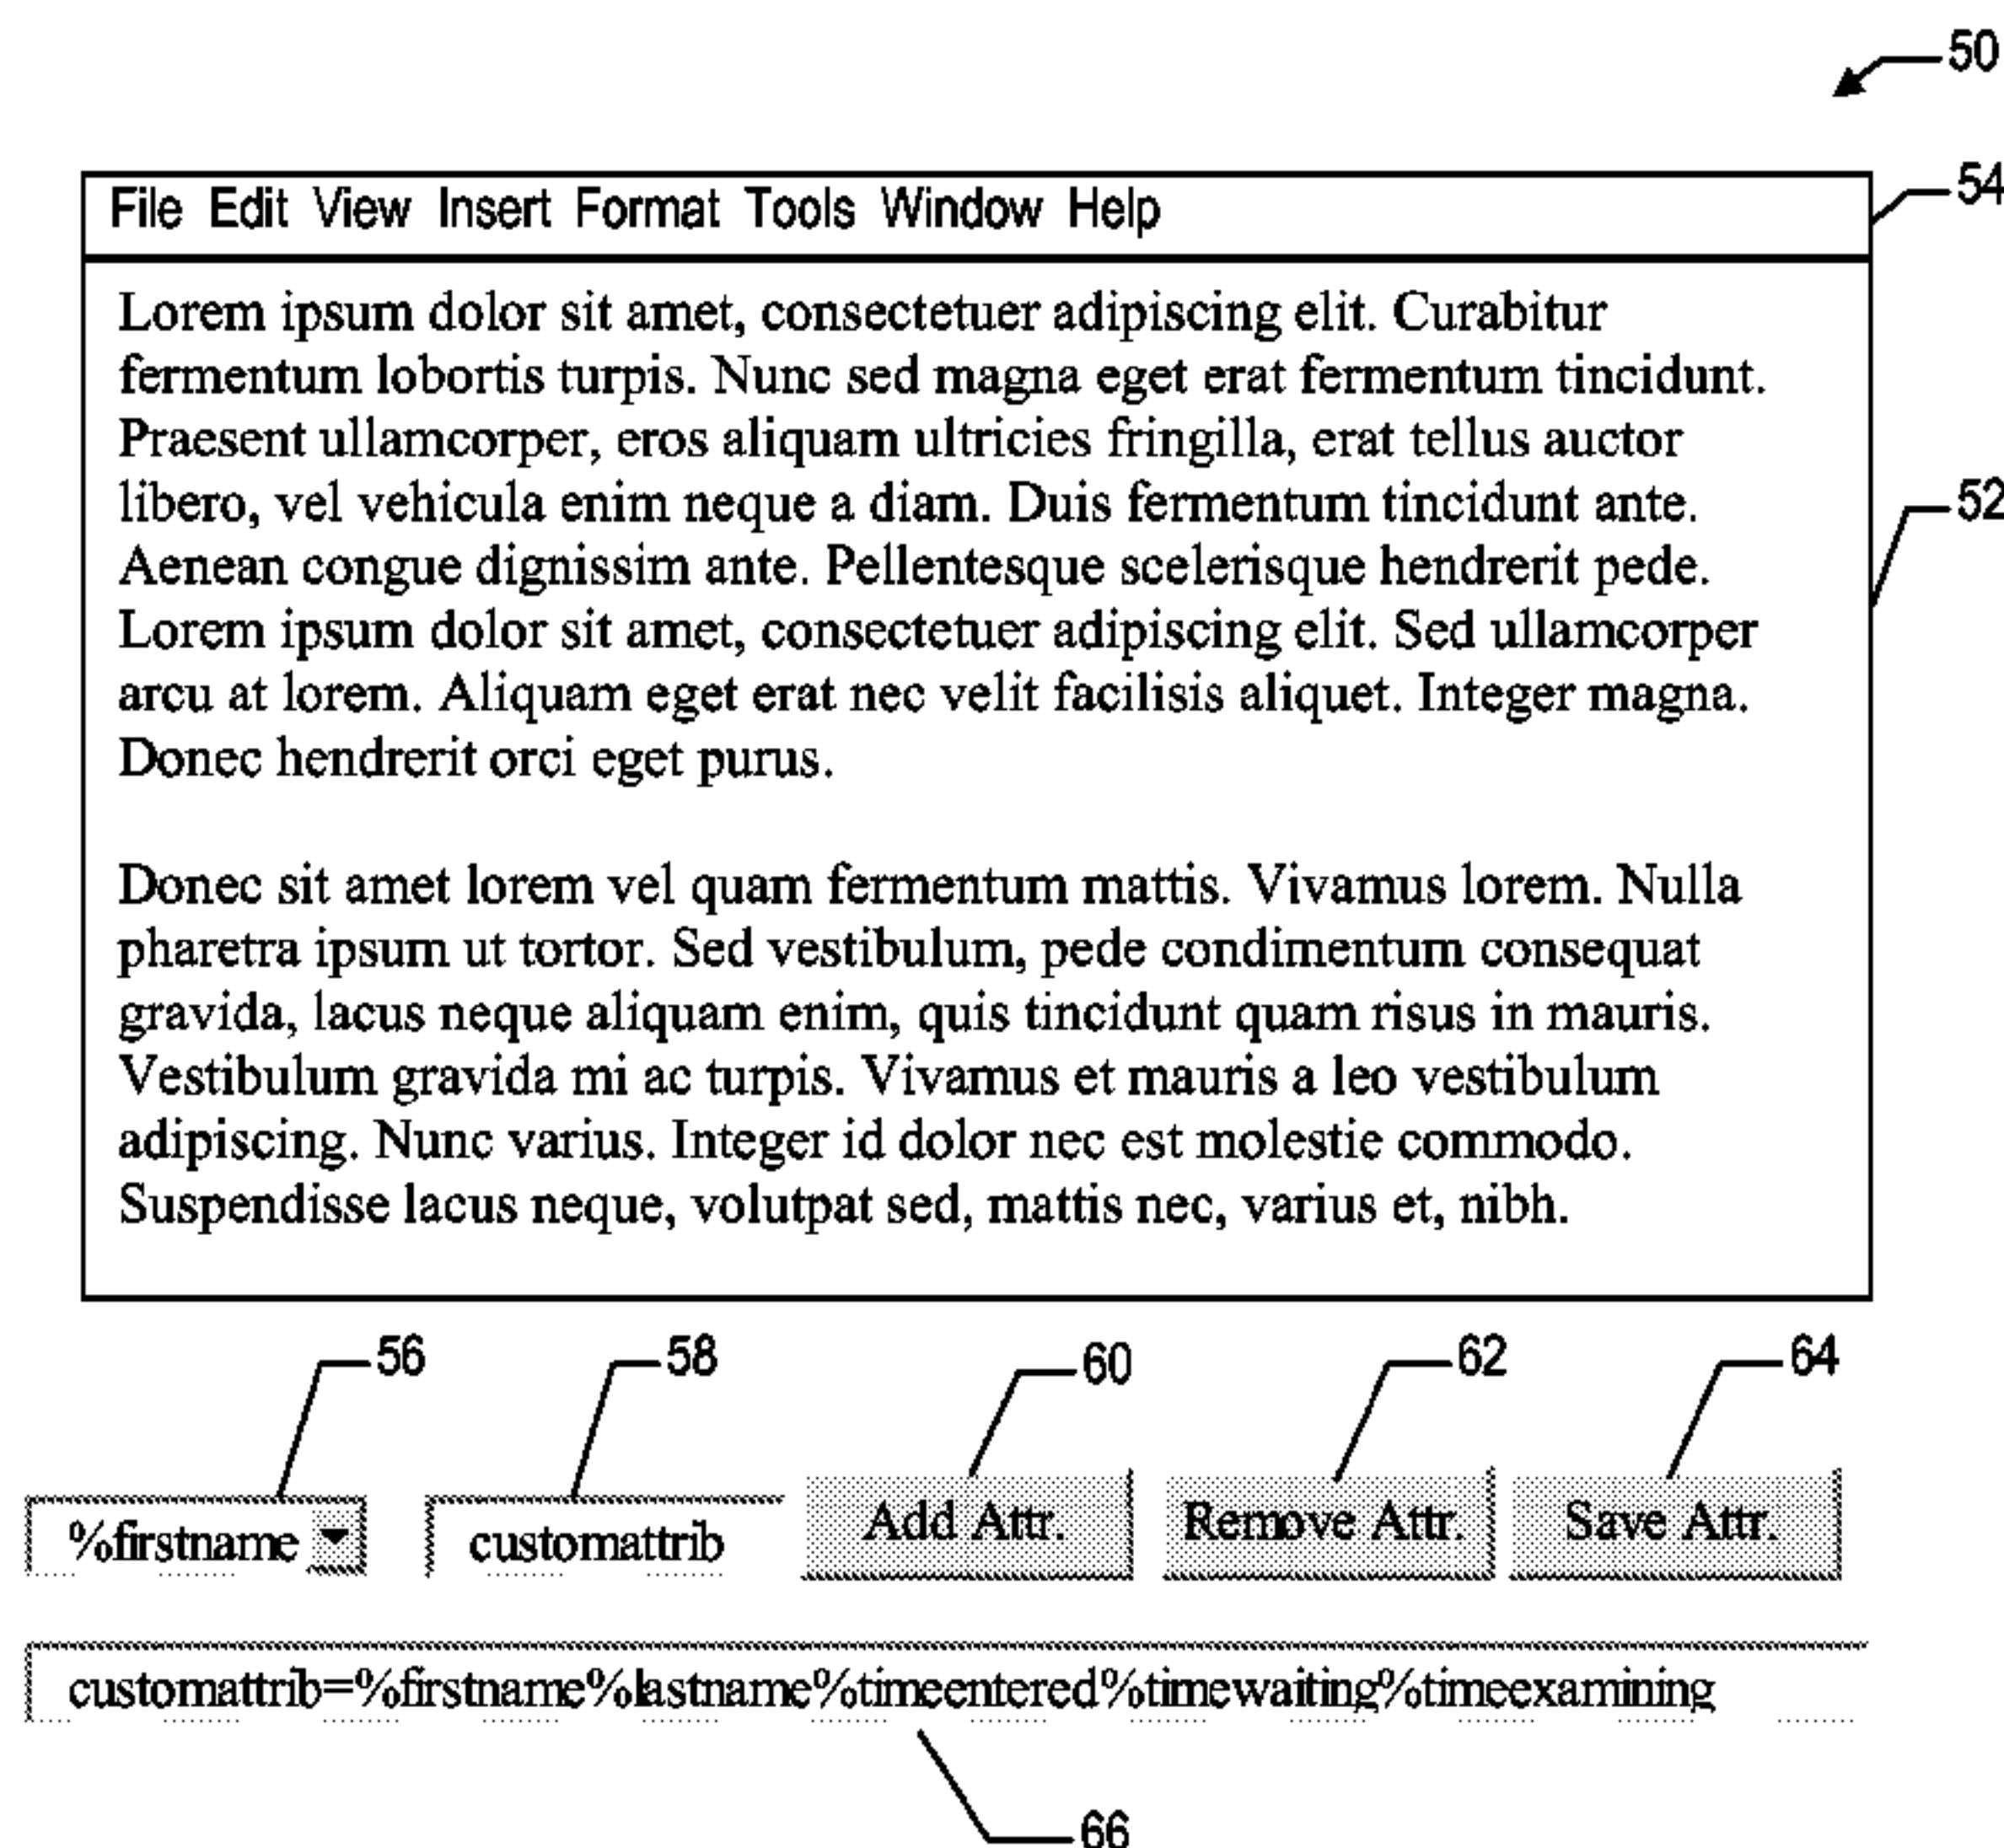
50

54

File Edit View Insert Format Tools Window Help

Lorem ipsum dolor sit amet, consectetuer adipiscing elit. Curabitur fermentum lobortis turpis. Nunc sed magna eget erat fermentum tincidunt. Praesent ullamcorper, eros aliquam ultricies fringilla, erat tellus auctor libero, vel vehicula enim neque a diam. Duis fermentum tincidunt ante. Aenean congue dignissim ante. Pellentesque scelerisque hendrerit pede. Lorem ipsum dolor sit amet, consectetuer adipiscing elit. Sed ullamcorper arcu at lorem. Aliquam eget erat nec velit facilisis aliquet. Integer magna. Donec hendrerit orci eget purus.

Donec sit amet lorem vel quam fermentum mattis. Vivamus lorem. Nulla pharetra ipsum ut tortor. Sed vestibulum, pede condimentum consequat gravida, lacus neque aliquam enim, quis tincidunt quam risus in mauris. Vestibulum gravida mi ac turpis. Vivamus et mauris a leo vestibulum adipiscing. Nunc varius. Integer id dolor nec est molestie commodo. Suspendisse lacus neque, volutpat sed, mattis nec, varius et, nibh.

52

56 58 60 62 64

%firstname customattrib Add Attr. Remove Attr. Save Attr.

customattrib=%firstname%lastname%timeentered%timewaiting%timeexamining

66